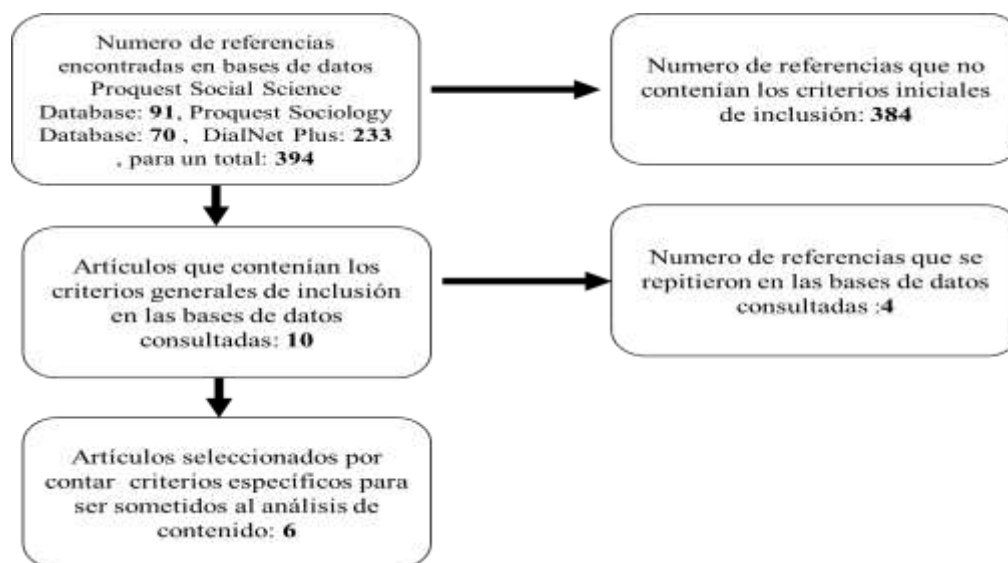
Numero de referencias encontradas en bases de datos Proquest Social Science Database: 91, Proquest Sociology Database: 70 , DialNet Plus: 233 , para un total: 394

Numero de referencias que no contenían los criterios iniciales de inclusión: 384

Artículos que contenían los criterios generales de inclusión en las bases de datos consultadas: 10

Numero de referencias que se repitieron en las bases de datos consultadas :4

Artículos seleccionados por contar criterios específicos para ser sometidos al análisis de contenido: 6